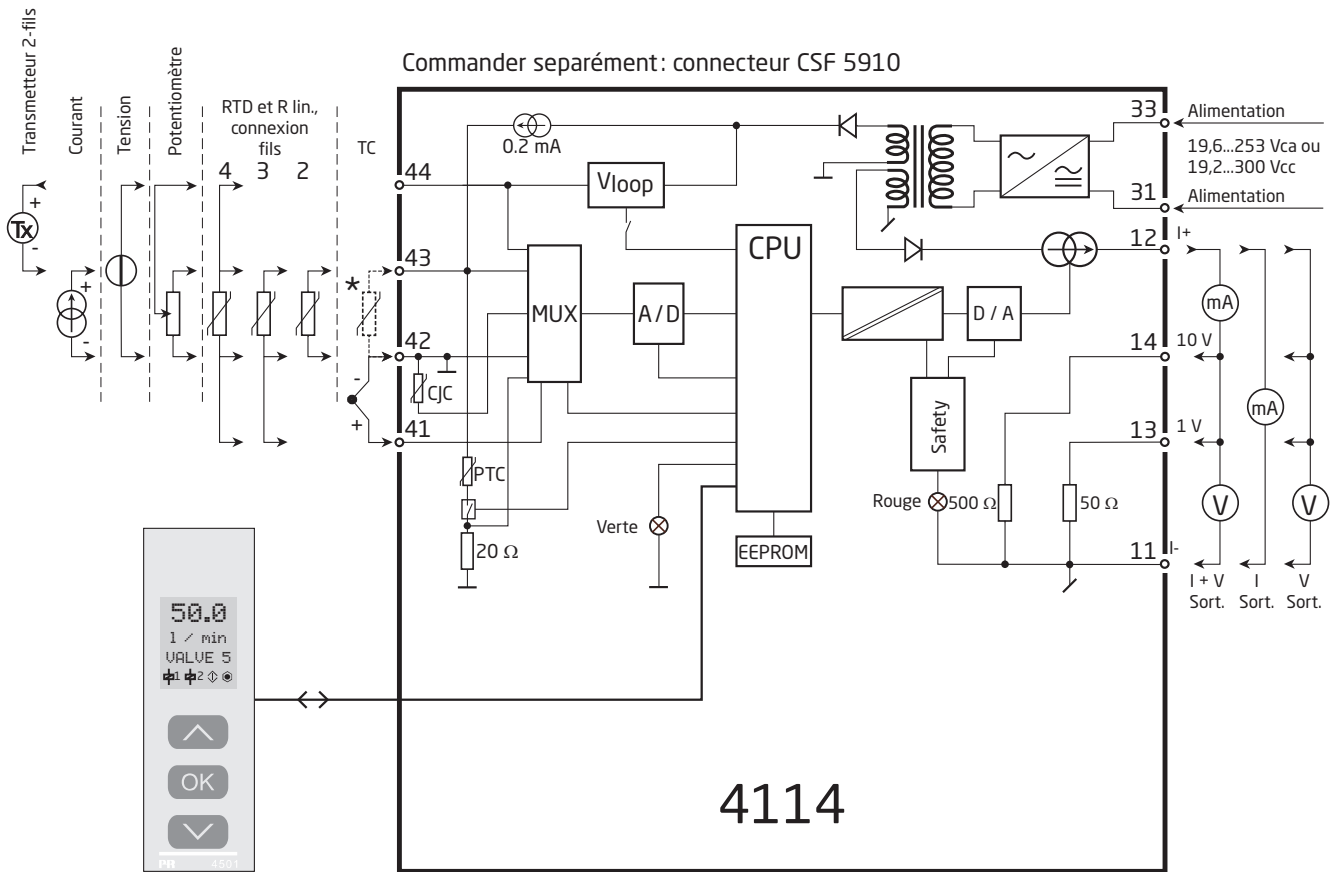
Transmetteur 2-fils

Courant

Tension

Potentiomètre

RTD et R lin., connexion fils

4 3 2

TC

Commander separément: connecteur CSF 5910

Tx
+
-
+
-
*
-
+

44
43
42
41

0.2 mA

Vloop

MUX

A / D

CPU

D / A

Safety

CJC

PTC

20 Ω

Verte

EEPROM

Rouge

500 Ω

50 Ω

33
Alimentation
19,6...253 Vca ou 19,2...300 Vcc
31
Alimentation

12
I+

14
10 V

13
1 V

11
I-

mA
mA
V
V

I + V Sort.
I Sort.
V Sort.

50.0
l / min
VALVE 5

OK

PR 4501

4114